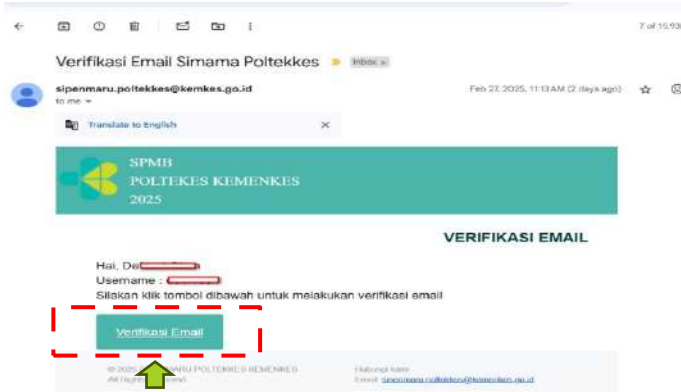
7 of 15,93

Verifikasi Email Simama Poltekkes Inbox ×

sipenmaru.poltekkes@kemkes.go.id
to me

Feb 27, 2025, 11:13 AM (2 days ago)

Translate to English

SPMB
POLTEKES KEMENKES
2025

VERIFIKASI EMAIL

Hai, De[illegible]
Username : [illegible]
Silakan klik tombol dibawah untuk melakukan verifikasi email

Verifikasi Email

© 2025 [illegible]ARU POLTEKKES KEMENKES
All Rights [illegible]

Hubungi kami
Email: sipenmaru.poltekkes@kemkes.go.id